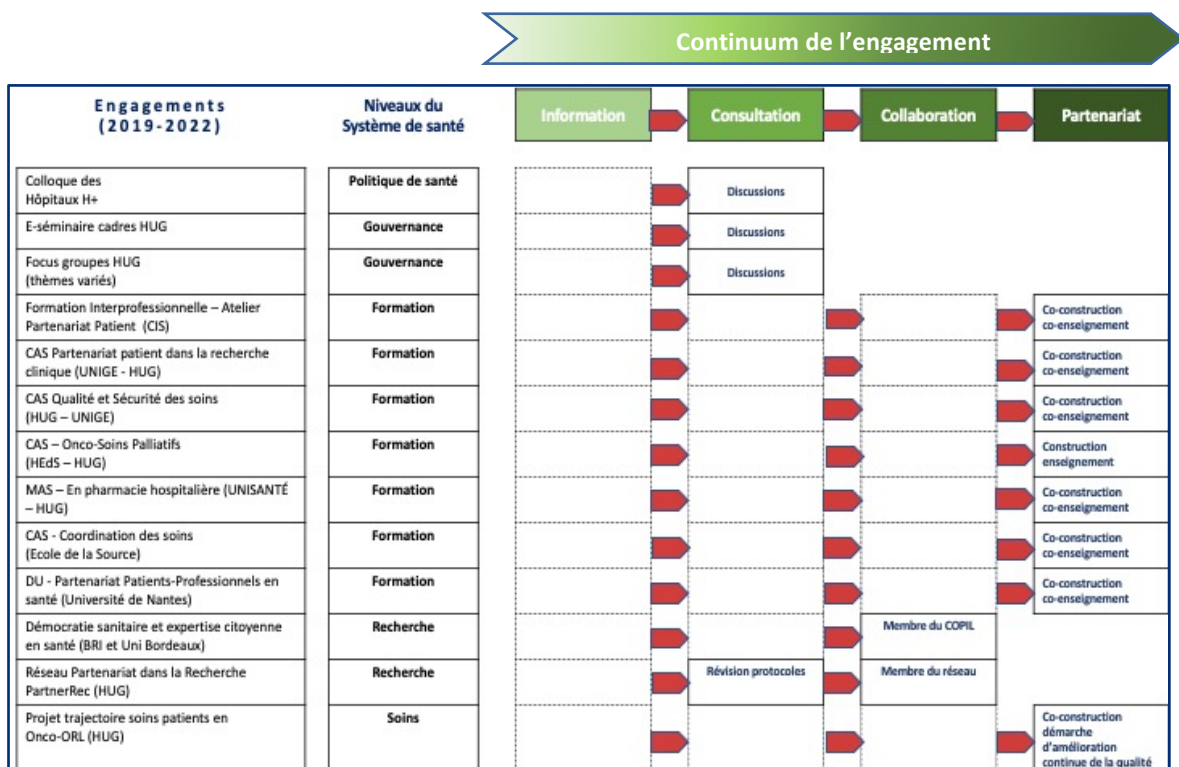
Continuum de l'engagement

| Engagements (2019-2022) | Niveaux du Système de santé | Information | Consultation | Collaboration | Partenariat |
|---|---|---|---|---|---|
| Colloque des Hôpitaux H+ | Politique de santé | | Discussions | | |
| E-séminaire cadres HUG | Gouvernance | | Discussions | | |
| Focus groupes HUG (thèmes variés) | Gouvernance | | Discussions | | |
| Formation Interprofessionnelle – Atelier Partenariat Patient (CIS) | Formation | | | | Co-construction co-enseignement |
| CAS Partenariat patient dans la recherche clinique (UNIGE - HUG) | Formation | | | | Co-construction co-enseignement |
| CAS Qualité et Sécurité des soins (HUG – UNIGE) | Formation | | | | Co-construction co-enseignement |
| CAS – Onco-Soins Palliatifs (HEdS – HUG) | Formation | | | | Construction enseignement |
| MAS – En pharmacie hospitalière (UNISANTÉ – HUG) | Formation | | | | Co-construction co-enseignement |
| CAS - Coordination des soins (Ecole de la Source) | Formation | | | | Co-construction co-enseignement |
| DU - Partenariat Patients-Professionnels en santé (Université de Nantes) | Formation | | | | Co-construction co-enseignement |
| Démocratie sanitaire et expertise citoyenne en santé (BRI et Uni Bordeaux) | Recherche | | | Membre du COPIL | |
| Réseau Partenariat dans la Recherche PartnerRec (HUG) | Recherche | | Révision protocoles | Membre du réseau | |
| Projet trajectoire soins patients en Onco-ORL (HUG) | Soins | | | | Co-construction démarche d'amélioration continue de la qualité |